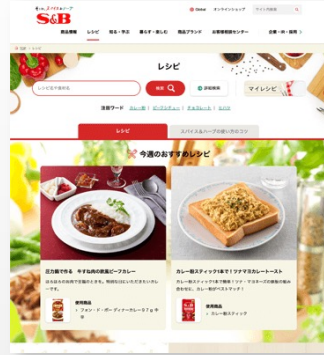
もっと、スパイス&ハーブ
S&B

Global オンラインショップ サイト内検索

商品情報 レシピ 知る・学ぶ 暮らす・楽しむ 商品ブランド お客様相談センター 企業・IR・採用

TOP > レシピ

レシピ

レシピ名で検索

検索 詳細検索 マイレシピ

注目ワード カレー粉 | ビーフシチュー | チキンカレー | ハヤシ

レシピ スパイス&ハーブの使い方のコツ

今週のおすすめレシピ

圧力鍋で作る 牛ほほ肉の赤ワインビーフカレー

カレー粉スティック1本で！ツナマヨカレートースト

使用商品
フォン・ド・ボー ディナーカレー

使用商品
カレー粉スティック